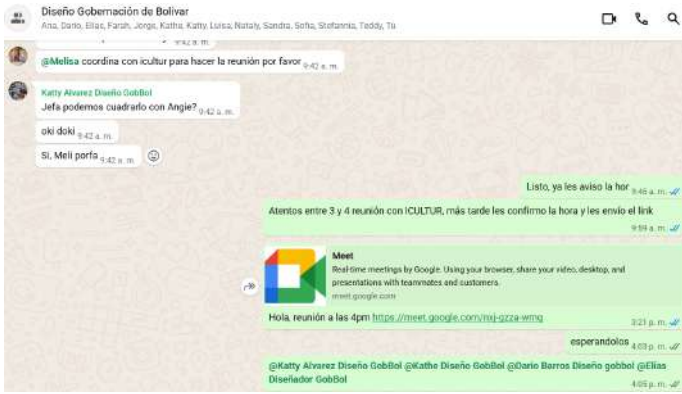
Diseño Gobernación de Bolívar
Ana, Dario, Elias, Farah, Jorge, Kathe, Katty, Luisa, Nataly, Sandra, Sofia, Stefannia, Teddy, Tú

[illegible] 9:42 a. m.

@Melisa coordina con icultur para hacer la reunión por favor 9:42 a. m.

Katty Alvarez Diseño GobBol
Jefa podemos cuadrarlo con Angie? 9:42 a. m.

oki doki 9:42 a. m.

Si, Meli porfa 9:42 a. m.

Listo, ya les aviso la hor 9:46 a. m.

Atentos entre 3 y 4 reunión con ICULTUR, más tarde les confirmo la hora y les envío el link 9:59 a. m.

Meet
Real-time meetings by Google. Using your browser, share your video, desktop, and presentations with teammates and customers.
meet.google.com

Hola, reunión a las 4pm https://meet.google.com/nsj-gzza-wmg 3:21 p. m.

esperandolos 4:03 p. m.

@Katty Alvarez Diseño GobBol @Kathe Diseño GobBol @Dario Barros Diseño gobbol @Elias Diseñador GobBol 4:03 p. m.